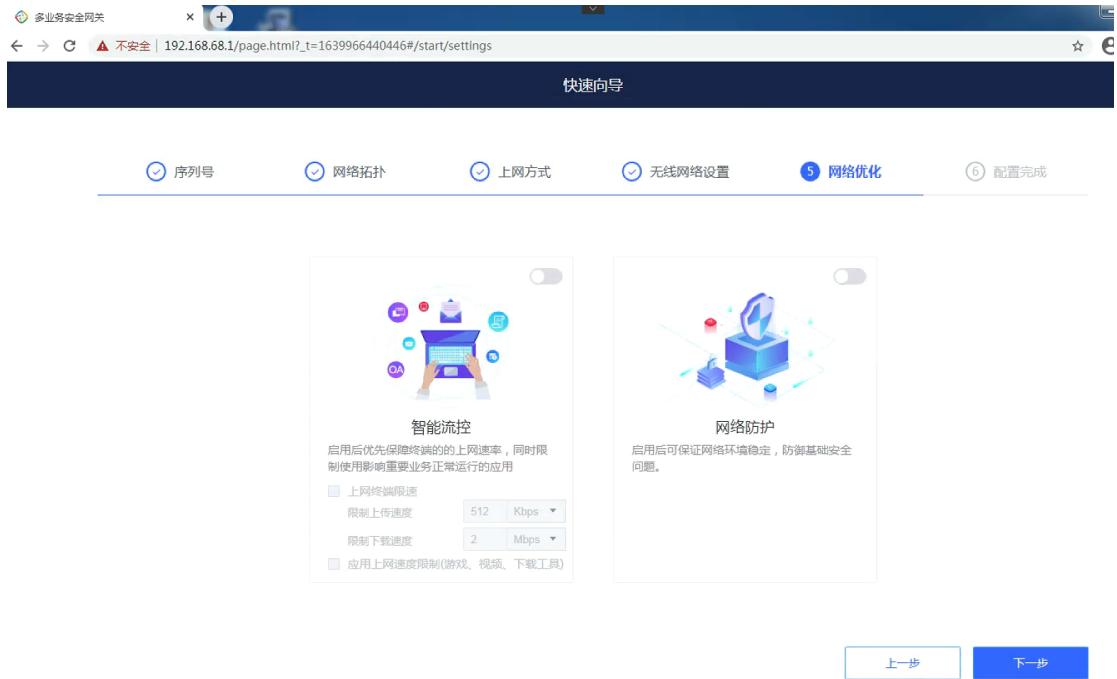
多业务安全网关 ×

不安全 | 192.168.68.1/page.html?_t=1639966440446#/start/settings

快速向导

序列号　网络拓扑　上网方式　无线网络设置　5 网络优化　6 配置完成

OA

智能流控

启用后优先保障终端的上网速率，同时限制使用影响重要业务正常运行的应用

上网终端限速

限制上传速度 512 Kbps

限制下载速度 2 Mbps

应用上网速度限制(游戏、视频、下载工具)

网络防护

启用后可保证网络环境稳定，防御基础安全问题。

上一步　下一步